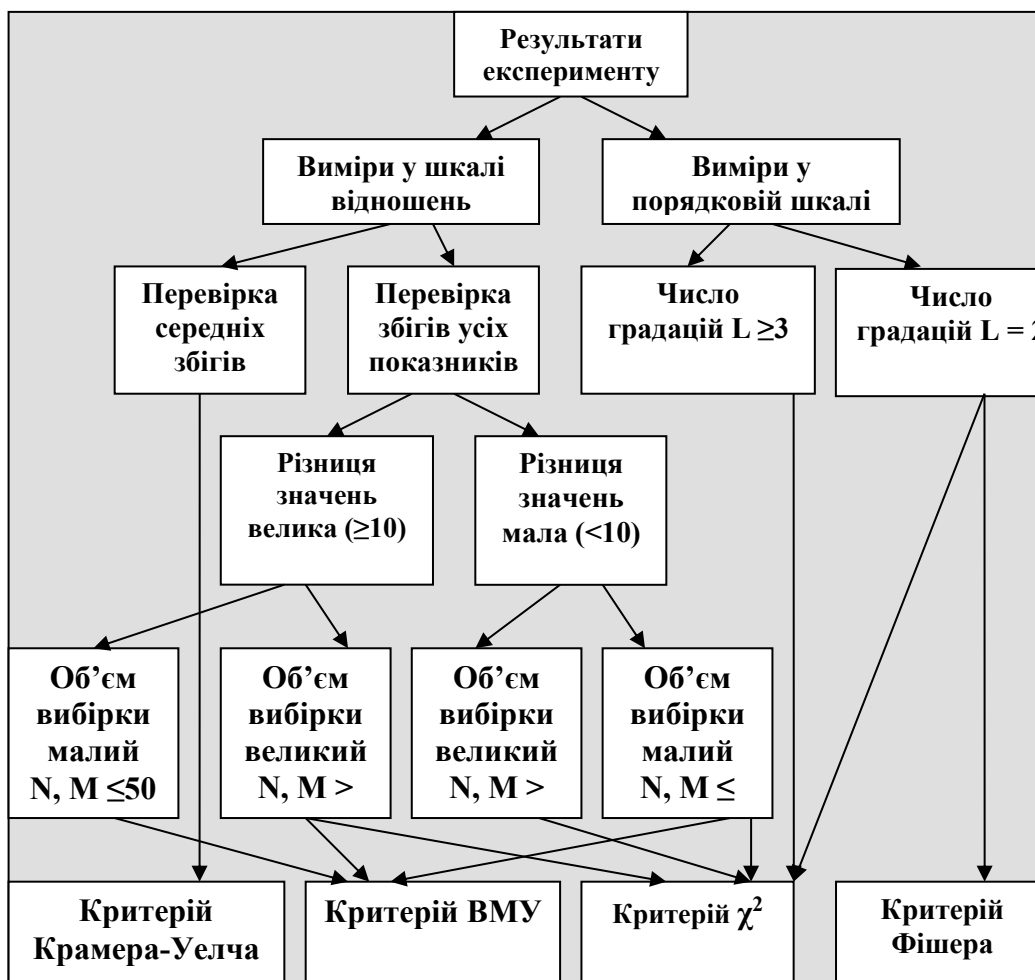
Результати експерименту

Виміри у шкалі відношень

Виміри у порядковій шкалі

Перевірка середніх збігів

Перевірка збігів усіх показників

Число градацій L ≥3

Число градацій L = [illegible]

Різниця значень велика (≥10)

Різниця значень мала (<10)

Об’єм вибірки малий N, M ≤50

Об’єм вибірки великий N, M >

Об’єм вибірки великий N, M >

Об’єм вибірки малий N, M ≤

Критерій Крамера-Уелча

Критерій ВМУ

Критерій $\chi^2$

Критерій Фішера